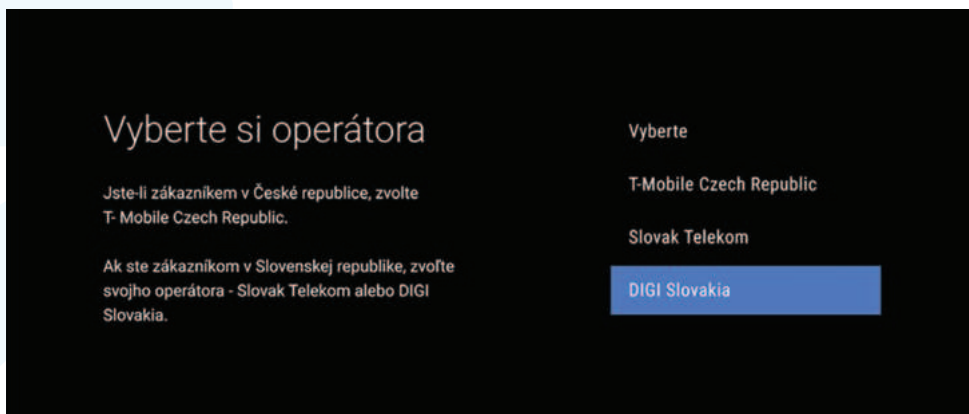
Vyberte si operátora

Jste-li zákazníkem v České republice, zvolte T- Mobile Czech Republic.

Ak ste zákazníkom v Slovenskej republike, zvoľte svojho operátora - Slovak Telekom alebo DIGI Slovakia.

Vyberte

T-Mobile Czech Republic

Slovak Telekom

DIGI Slovakia